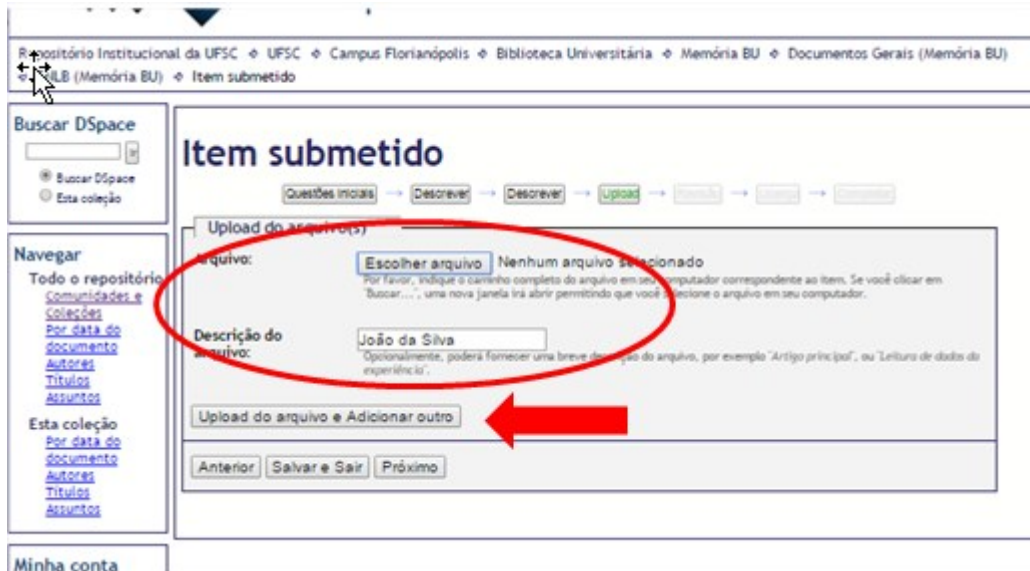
Repositório Institucional da UFSC ◇ UFSC ◇ Campus Florianópolis ◇ Biblioteca Universitária ◇ Memória BU ◇ Documentos Gerais (Memória BU) ◇ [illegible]ILB (Memória BU) ◇ Item submetido

Buscar DSpace

Buscar DSpace
Esta coleção

Navegar
Todo o repositório
Comunidades e Coleções
Por data do documento
Autores
Títulos
Assuntos
Esta coleção
Por data do documento
Autores
Títulos
Assuntos

Minha conta

Item submetido

Questões iniciais → Descrever → Descrever → Upload → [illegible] → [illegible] → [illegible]

Upload do arquivo(s)

Arquivo: Escolher arquivo Nenhum arquivo selecionado
Por favor, indique o caminho completo do arquivo em seu computador correspondente ao item. Se você clicar em "Buscar....", uma nova janela irá abrir permitindo que você selecione o arquivo em seu computador.

Descrição do arquivo: João da Silva
Opcionalmente, poderá fornecer uma breve descrição do arquivo, por exemplo "Artigo principal", ou "Leitura de dados da experiência".

Upload do arquivo e Adicionar outro

Anterior Salvar e Sair Próximo